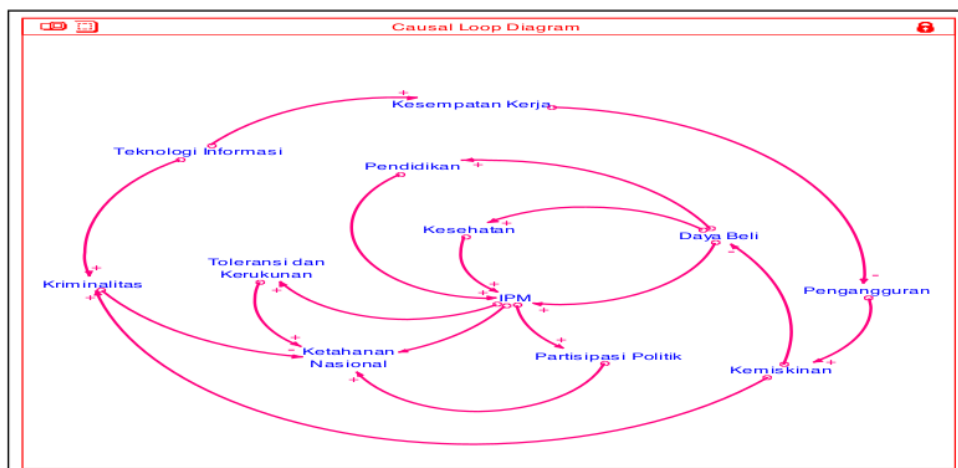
Causal Loop Diagram

Kesempatan Kerja
Teknologi Informasi
Pendidikan
Kesehatan
Daya Beli
Toleransi dan Kerukunan
Kriminalitas
IPM
Pengangguran
Ketahanan Nasional
Partisipasi Politik
Kemiskinan
+
+
+
+
+
+
+
+
+
+
+
+
+
-
-
-